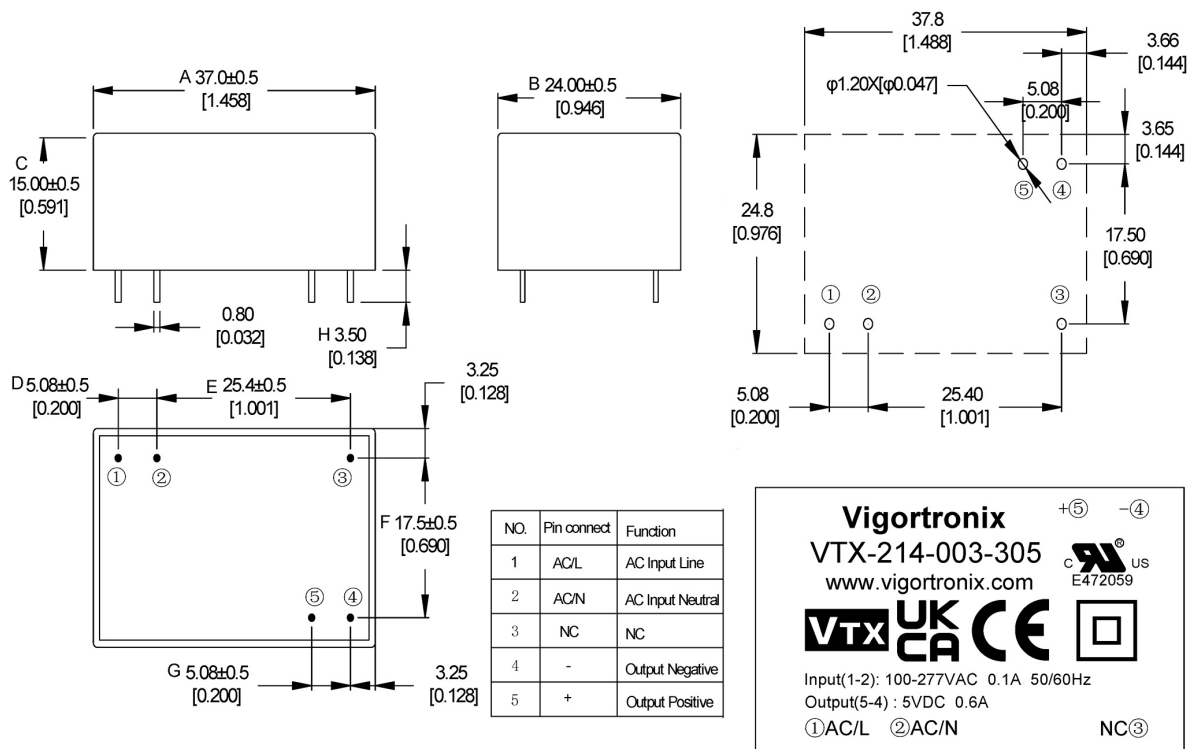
A 37.0±0.5
[1.458]

C
15.00±0.5
[0.591]

0.80
[0.032]

H 3.50
[0.138]

B 24.00±0.5
[0.946]

37.8
[1.488]

3.66
[0.144]

φ1.20X[φ0.047]

5.08
[0.200]

3.65
[0.144]

⑤ ④

24.8
[0.976]

17.50
[0.690]

① ② ③

5.08
[0.200]

25.40
[1.001]

D 5.08±0.5
[0.200]

E 25.4±0.5
[1.001]

3.25
[0.128]

① ② ③

F 17.5±0.5
[0.690]

⑤ ④

G 5.08±0.5
[0.200]

3.25
[0.128]

| NO. | Pin connect | Function |
|---|---|---|
| 1 | AC/L | AC Input Line |
| 2 | AC/N | AC Input Neutral |
| 3 | NC | NC |
| 4 | - | Output Negative |
| 5 | + | Output Positive |

Vigortronix
+⑤ −④
VTX-214-003-305
www.vigortronix.com
c US
E472059
VTX UK CA CE

Input(1-2): 100-277VAC 0.1A 50/60Hz
Output(5-4) : 5VDC 0.6A
①AC/L ②AC/N NC③